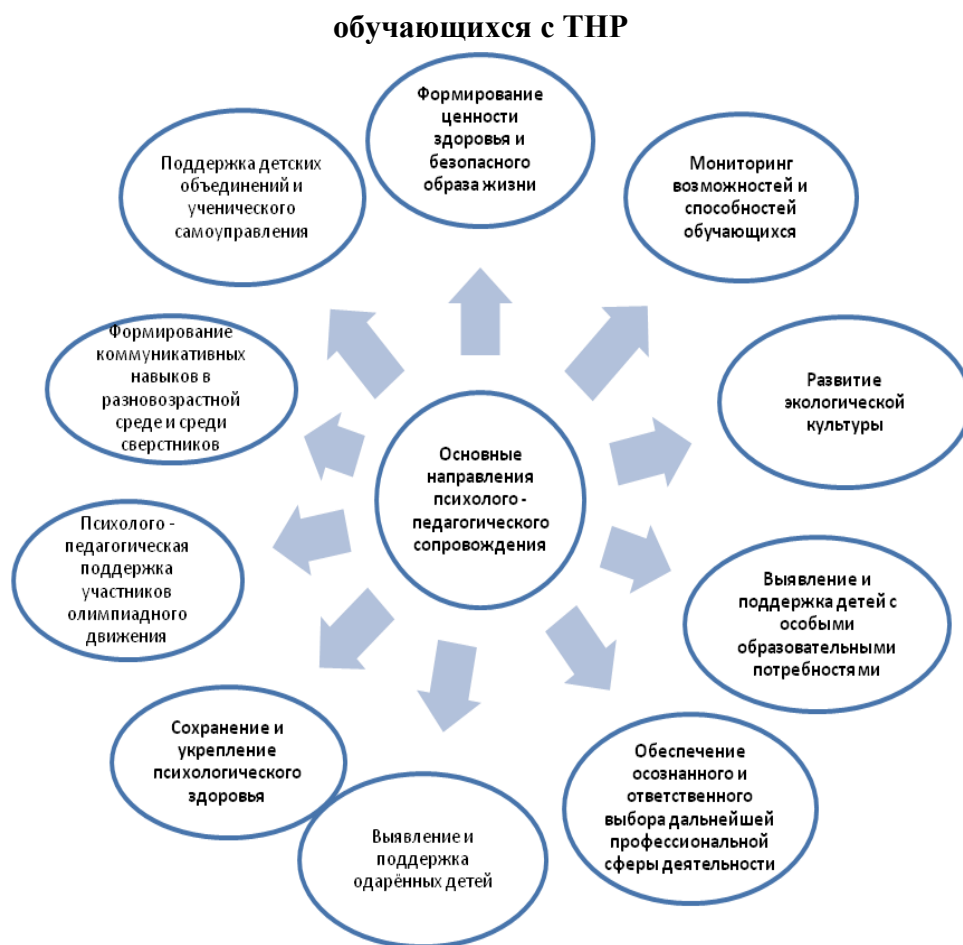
обучающихся с ТНР

Формирование ценности здоровья и безопасного образа жизни

Мониторинг возможностей и способностей обучающихся

Развитие экологической культуры

Выявление и поддержка детей с особыми образовательными потребностями

Обеспечение осознанного и ответственного выбора дальнейшей профессиональной сферы деятельности

Выявление и поддержка одарённых детей

Сохранение и укрепление психологического здоровья

Психолого - педагогическая поддержка участников олимпиадного движения

Формирование коммуникативных навыков в разновозрастной среде и среди сверстников

Поддержка детских объединений и ученического самоуправления

Основные направления психолого - педагогического сопровождения